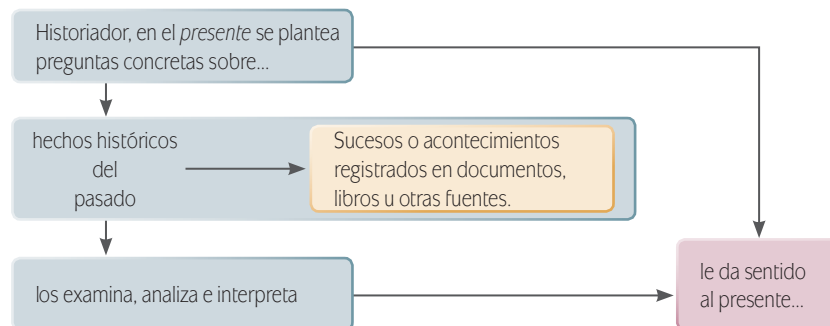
Historiador, en el presente se plantea preguntas concretas sobre...

hechos históricos del pasado

Sucesos o acontecimientos registrados en documentos, libros u otras fuentes.

los examina, analiza e interpreta

le da sentido al presente...